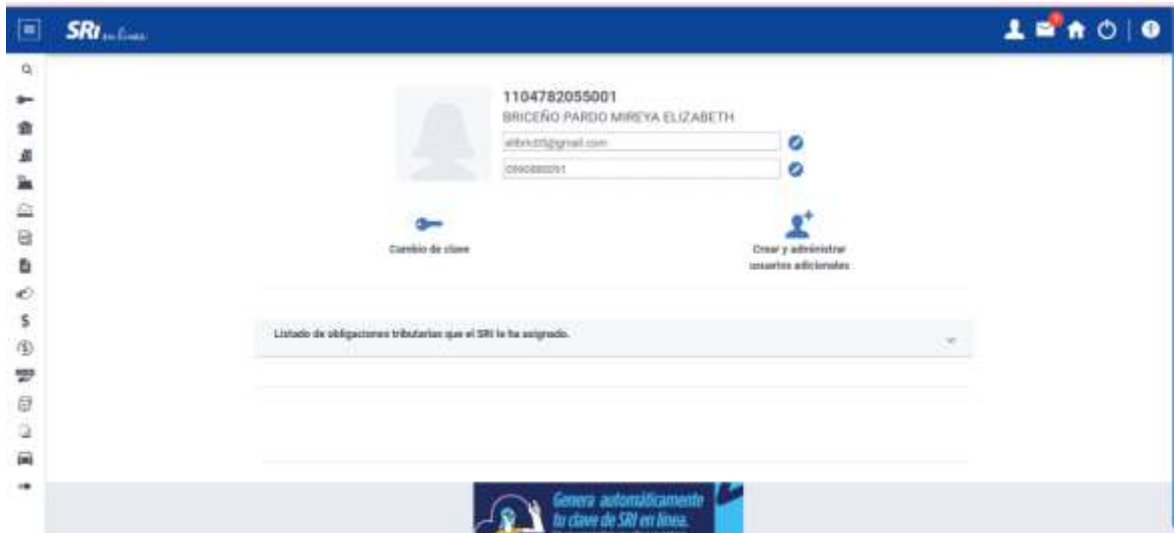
SRI en línea

1104782055001
BRICEÑO PARDO MIREYA ELIZABETH
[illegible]@gmail.com
0990880091

Cambio de clave

Crear y administrar usuarios adicionales

Listado de obligaciones tributarias que el SRI le ha asignado.

Genera automáticamente tu clave de SRI en línea.